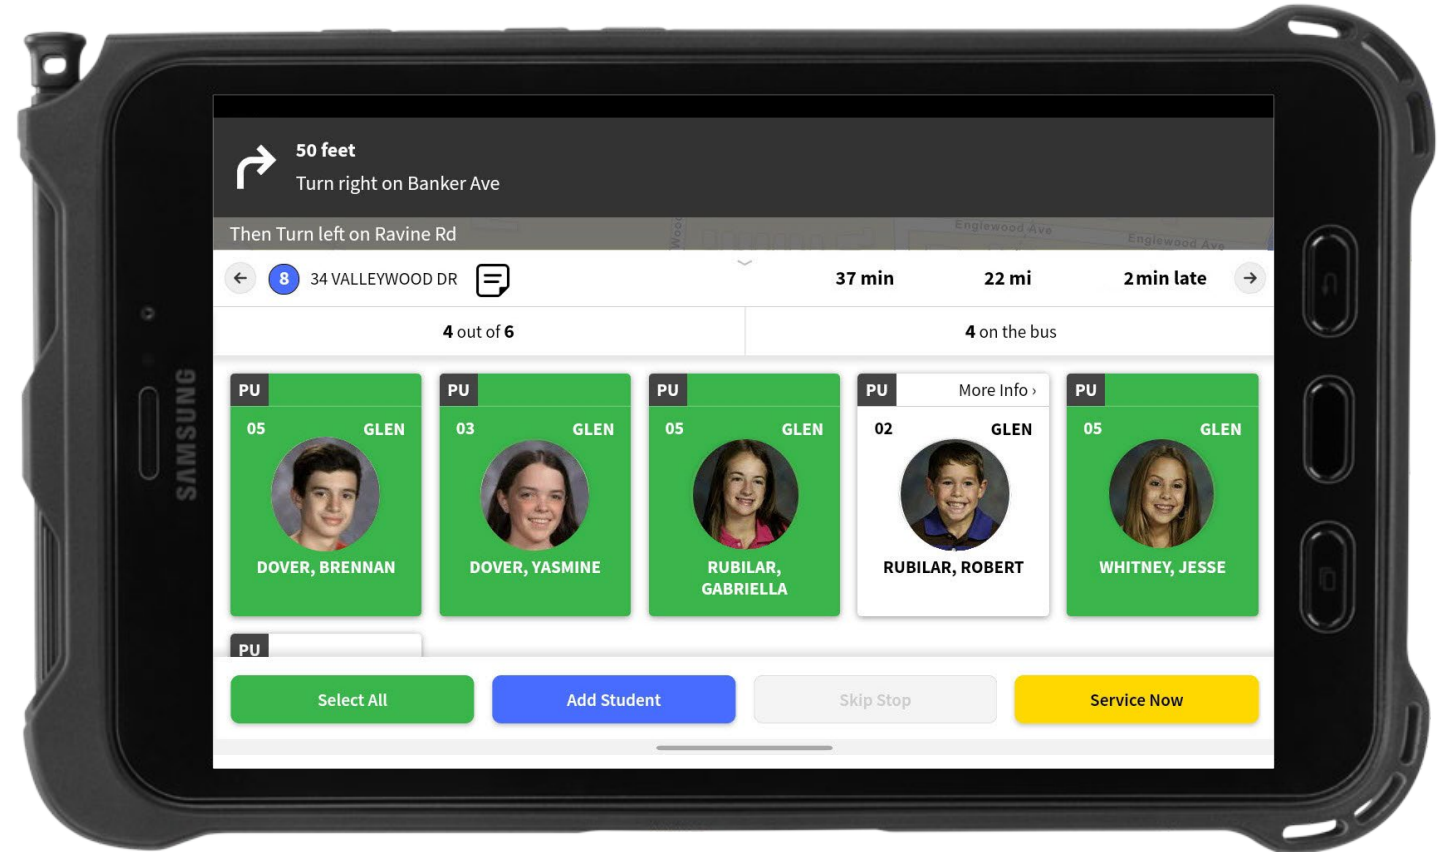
SAMSUNG

50 feet
Turn right on Banker Ave

Then Turn left on Ravine Rd

Englewood Ave

Englewood Ave

8 34 VALLEYWOOD DR

37 min

22 mi

2 min late

4 out of 6

4 on the bus

PU
05 GLEN
DOVER, BRENNAN

PU
03 GLEN
DOVER, YASMINE

PU
05 GLEN
RUBILAR, GABRIELLA

PU More Info ›
02 GLEN
RUBILAR, ROBERT

PU
05 GLEN
WHITNEY, JESSE

PU

Select All

Add Student

Skip Stop

Service Now